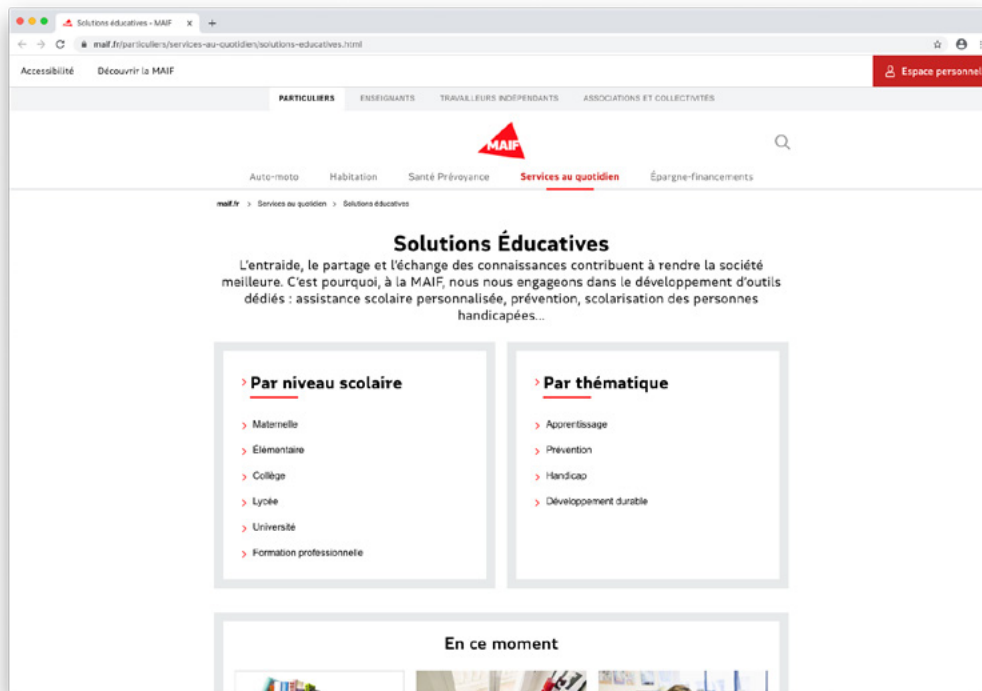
Solutions éducatives - MAIF ×

maif.fr/particuliers/services-au-quotidien/solutions-educatives.html

Accessibilité Découvrir la MAIF

Espace personnel

PARTICULIERS ENSEIGNANTS TRAVAILLEURS INDÉPENDANTS ASSOCIATIONS ET COLLECTIVITÉS

MAIF

Auto-moto Habitation Santé Prévoyance Services au quotidien Épargne-financements

maif.fr > Services au quotidien > Solutions éducatives

Solutions Éducatives

L'entraide, le partage et l'échange des connaissances contribuent à rendre la société meilleure. C'est pourquoi, à la MAIF, nous nous engageons dans le développement d'outils dédiés : assistance scolaire personnalisée, prévention, scolarisation des personnes handicapées...

Par niveau scolaire

Maternelle
Élémentaire
Collège
Lycée
Université
Formation professionnelle

Par thématique

Apprentissage
Prévention
Handicap
Développement durable

En ce moment